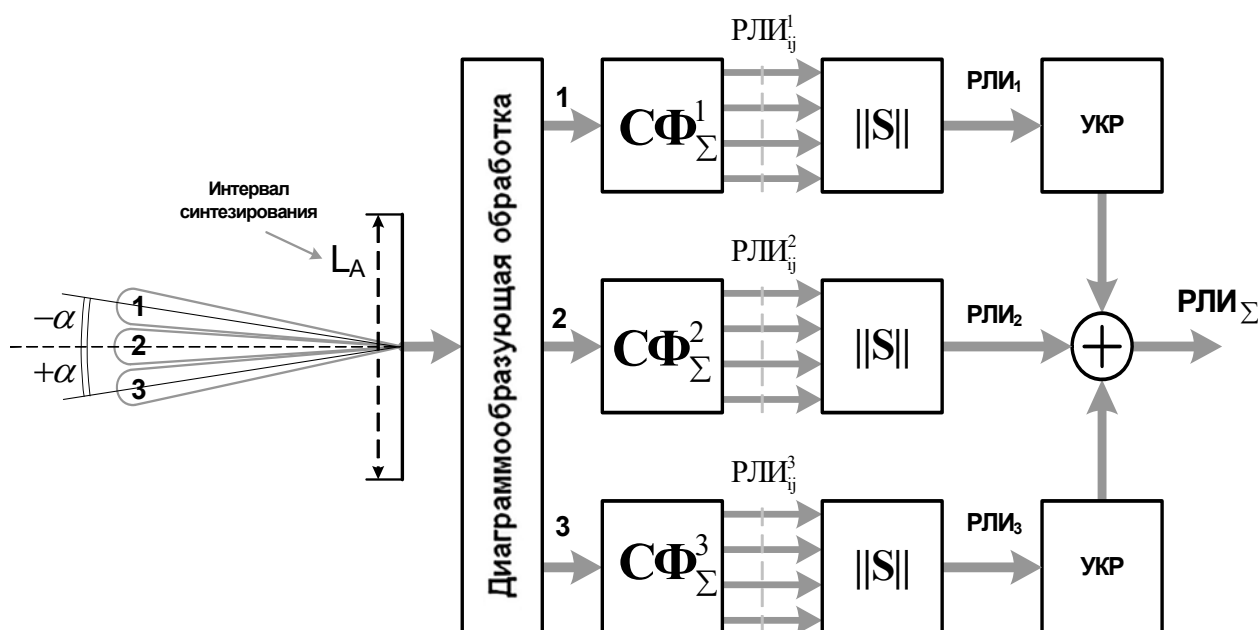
Интервал синтезирования

$L_A$

$-\alpha$

$+\alpha$

1
2
3

Диаграммообразующая обработка

1

$СФ_{\Sigma}^{1}$

$РЛИ_{ij}^{1}$

||S||

$РЛИ_1$

УКР

2

$СФ_{\Sigma}^{2}$

$РЛИ_{ij}^{2}$

||S||

$РЛИ_2$

$РЛИ_{\Sigma}$

3

$СФ_{\Sigma}^{3}$

$РЛИ_{ij}^{3}$

||S||

$РЛИ_3$

УКР